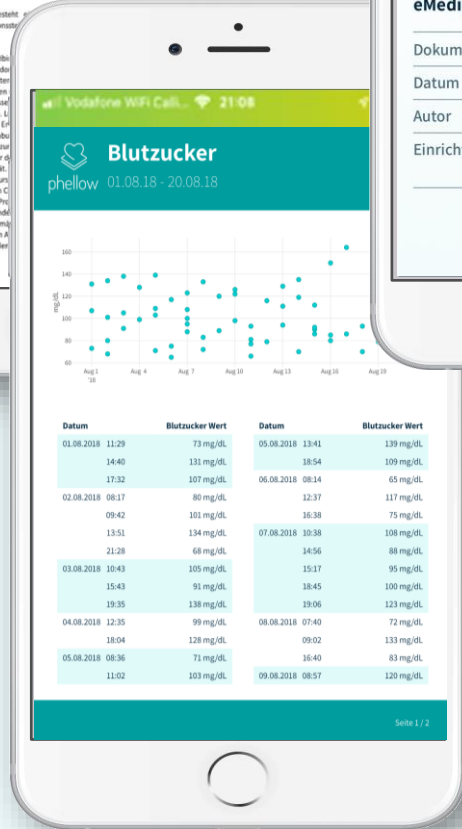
Vodafone WiFi Call... 21:08

phellow

Blutzucker

01.08.18 - 20.08.18

160
140
120
100
80
60
mg/dL
Aug 1 '18
Aug 4
Aug 7
Aug 10
Aug 13
Aug 16
Aug 19

| Datum | | Blutzucker Wert |
|---|---|---|
| 01.08.2018 | 11:29 | 73 mg/dL |
| | 14:40 | 131 mg/dL |
| | 17:32 | 107 mg/dL |
| 02.08.2018 | 08:17 | 80 mg/dL |
| | 09:42 | 101 mg/dL |
| | 13:51 | 134 mg/dL |
| | 21:28 | 68 mg/dL |
| 03.08.2018 | 10:43 | 105 mg/dL |
| | 15:43 | 91 mg/dL |
| | 19:35 | 138 mg/dL |
| 04.08.2018 | 12:35 | 99 mg/dL |
| | 18:04 | 128 mg/dL |
| 05.08.2018 | 08:36 | 71 mg/dL |
| | 11:02 | 103 mg/dL |

| Datum | | Blutzucker Wert |
|---|---|---|
| 05.08.2018 | 13:41 | 139 mg/dL |
| | 18:54 | 109 mg/dL |
| 06.08.2018 | 08:14 | 65 mg/dL |
| | 12:37 | 117 mg/dL |
| | 16:38 | 75 mg/dL |
| 07.08.2018 | 10:38 | 108 mg/dL |
| | 14:56 | 88 mg/dL |
| | 15:17 | 95 mg/dL |
| | 18:45 | 100 mg/dL |
| | 19:06 | 123 mg/dL |
| 08.08.2018 | 07:40 | 72 mg/dL |
| | 09:02 | 133 mg/dL |
| | 16:40 | 83 mg/dL |
| 09.08.2018 | 08:57 | 120 mg/dL |

Seite 1 / 2

eMedi

Dokum

Datum

Autor

Einrich